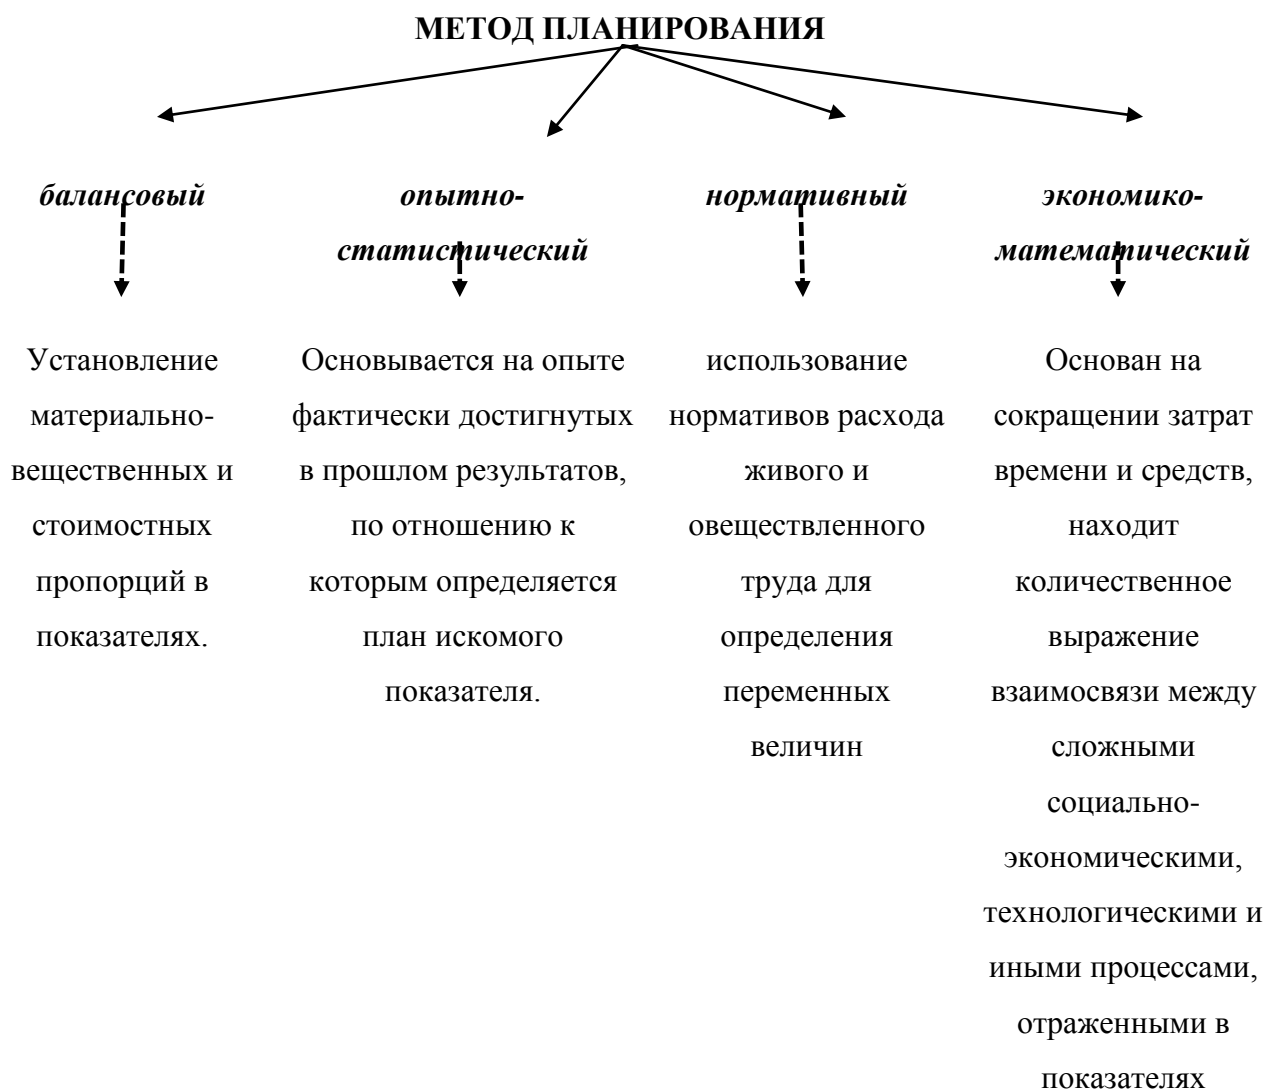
МЕТОД ПЛАНИРОВАНИЯ

*балансовый*

Установление материально-вещественных и стоимостных пропорций в показателях.

*опытно-статистический*

Основывается на опыте фактически достигнутых в прошлом результатов, по отношению к которым определяется план искомого показателя.

*нормативный*

использование нормативов расхода живого и овеществленного труда для определения переменных величин

*экономико-математический*

Основан на сокращении затрат времени и средств, находит количественное выражение взаимосвязи между сложными социально-экономическими, технологическими и иными процессами, отраженными в показателях